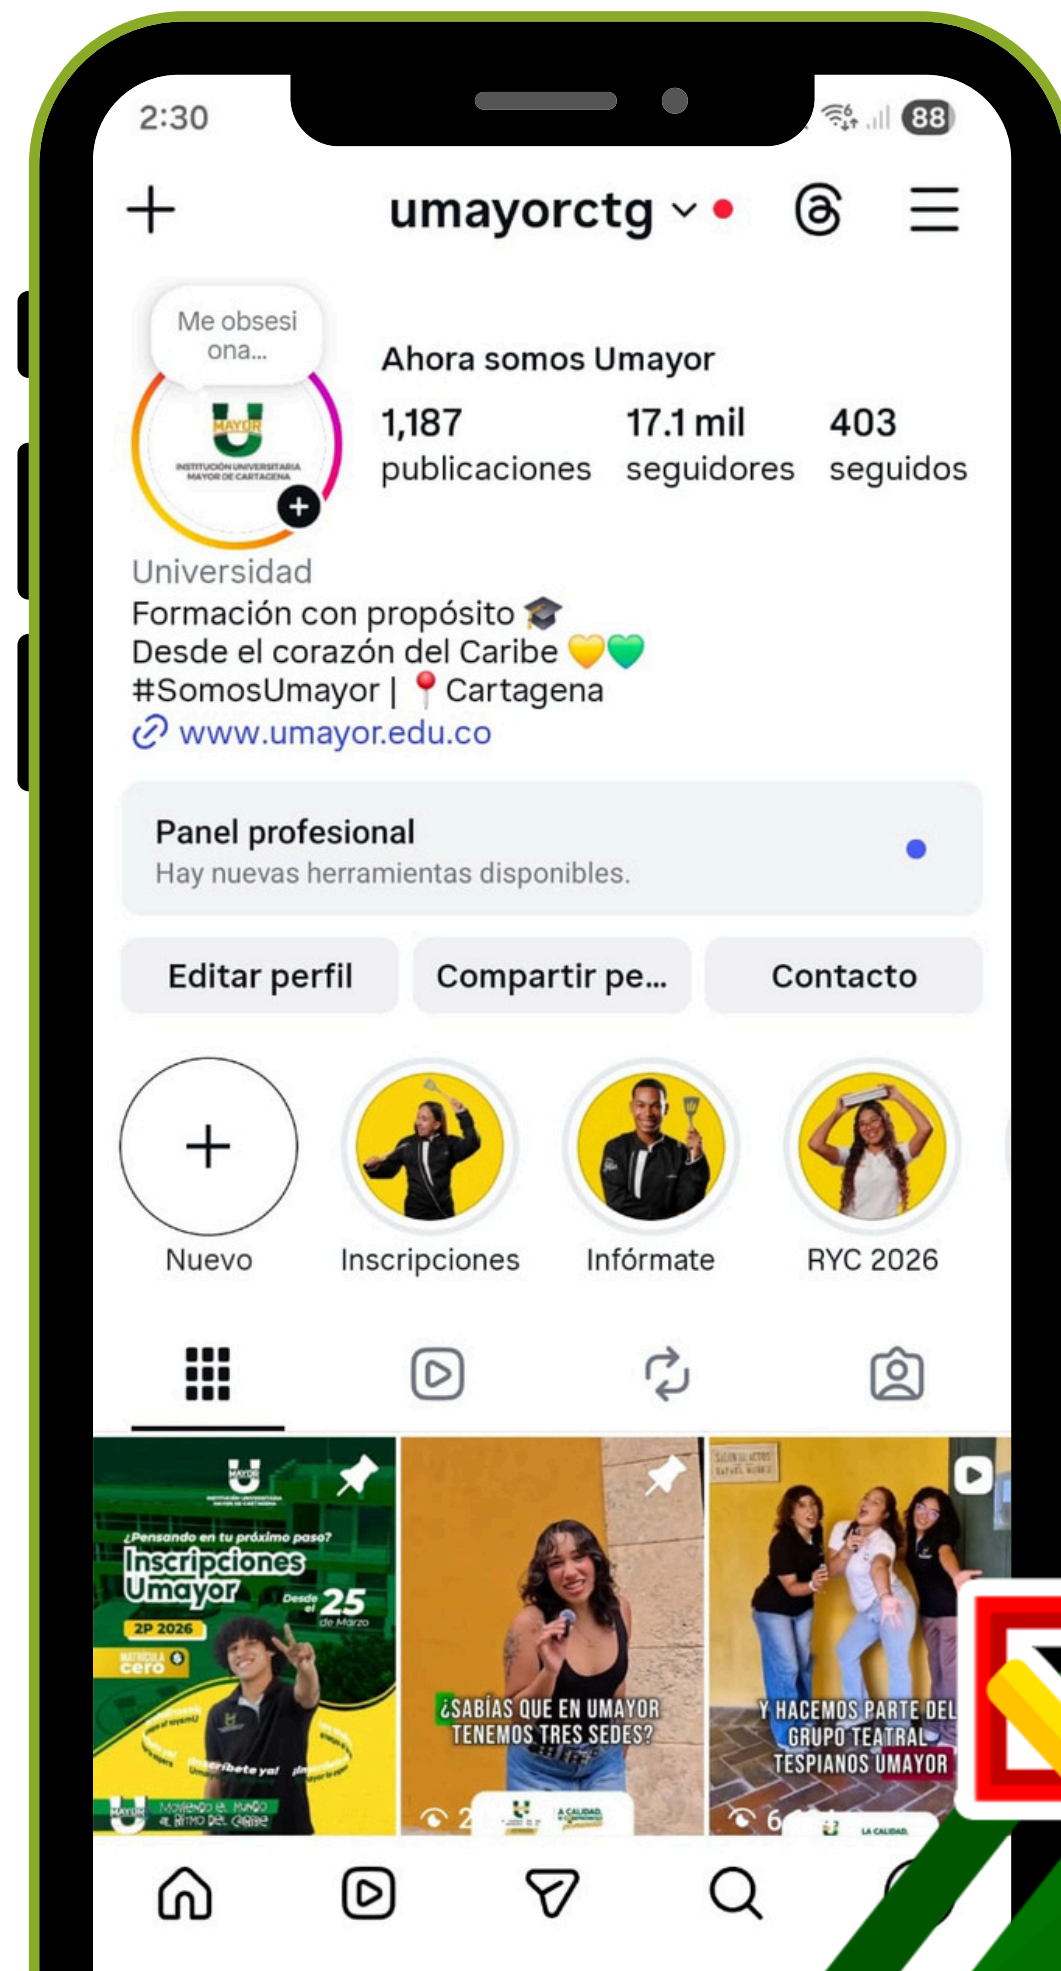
2:30

88

+ umayorctg

Me obsesiona...

MAYOR
INSTITUCIÓN UNIVERSITARIA MAYOR DE CARTAGENA

Ahora somos Umayor

1,187 publicaciones
17.1 mil seguidores
403 seguidos

Universidad
Formación con propósito 🎓
Desde el corazón del Caribe 💛💚
#SomosUmayor | 📍Cartagena
www.umayor.edu.co

Panel profesional
Hay nuevas herramientas disponibles.

Editar perfil
Compartir pe...
Contacto

Nuevo
Inscripciones
Infórmate
RYC 2026

MAYOR
¿Pensando en tu próximo paso?
Inscripciones Umayor
Desde el 25 de Marzo
2P 2026
Matrícula cero
Inscríbete ya!
Moviendo el mundo al ritmo del Caribe

¿SABÍAS QUE EN UMAYOR TENEMOS TRES SEDES?
2

Y HACEMOS PARTE DEL GRUPO TEATRAL TESPIANOS UMAYOR
6